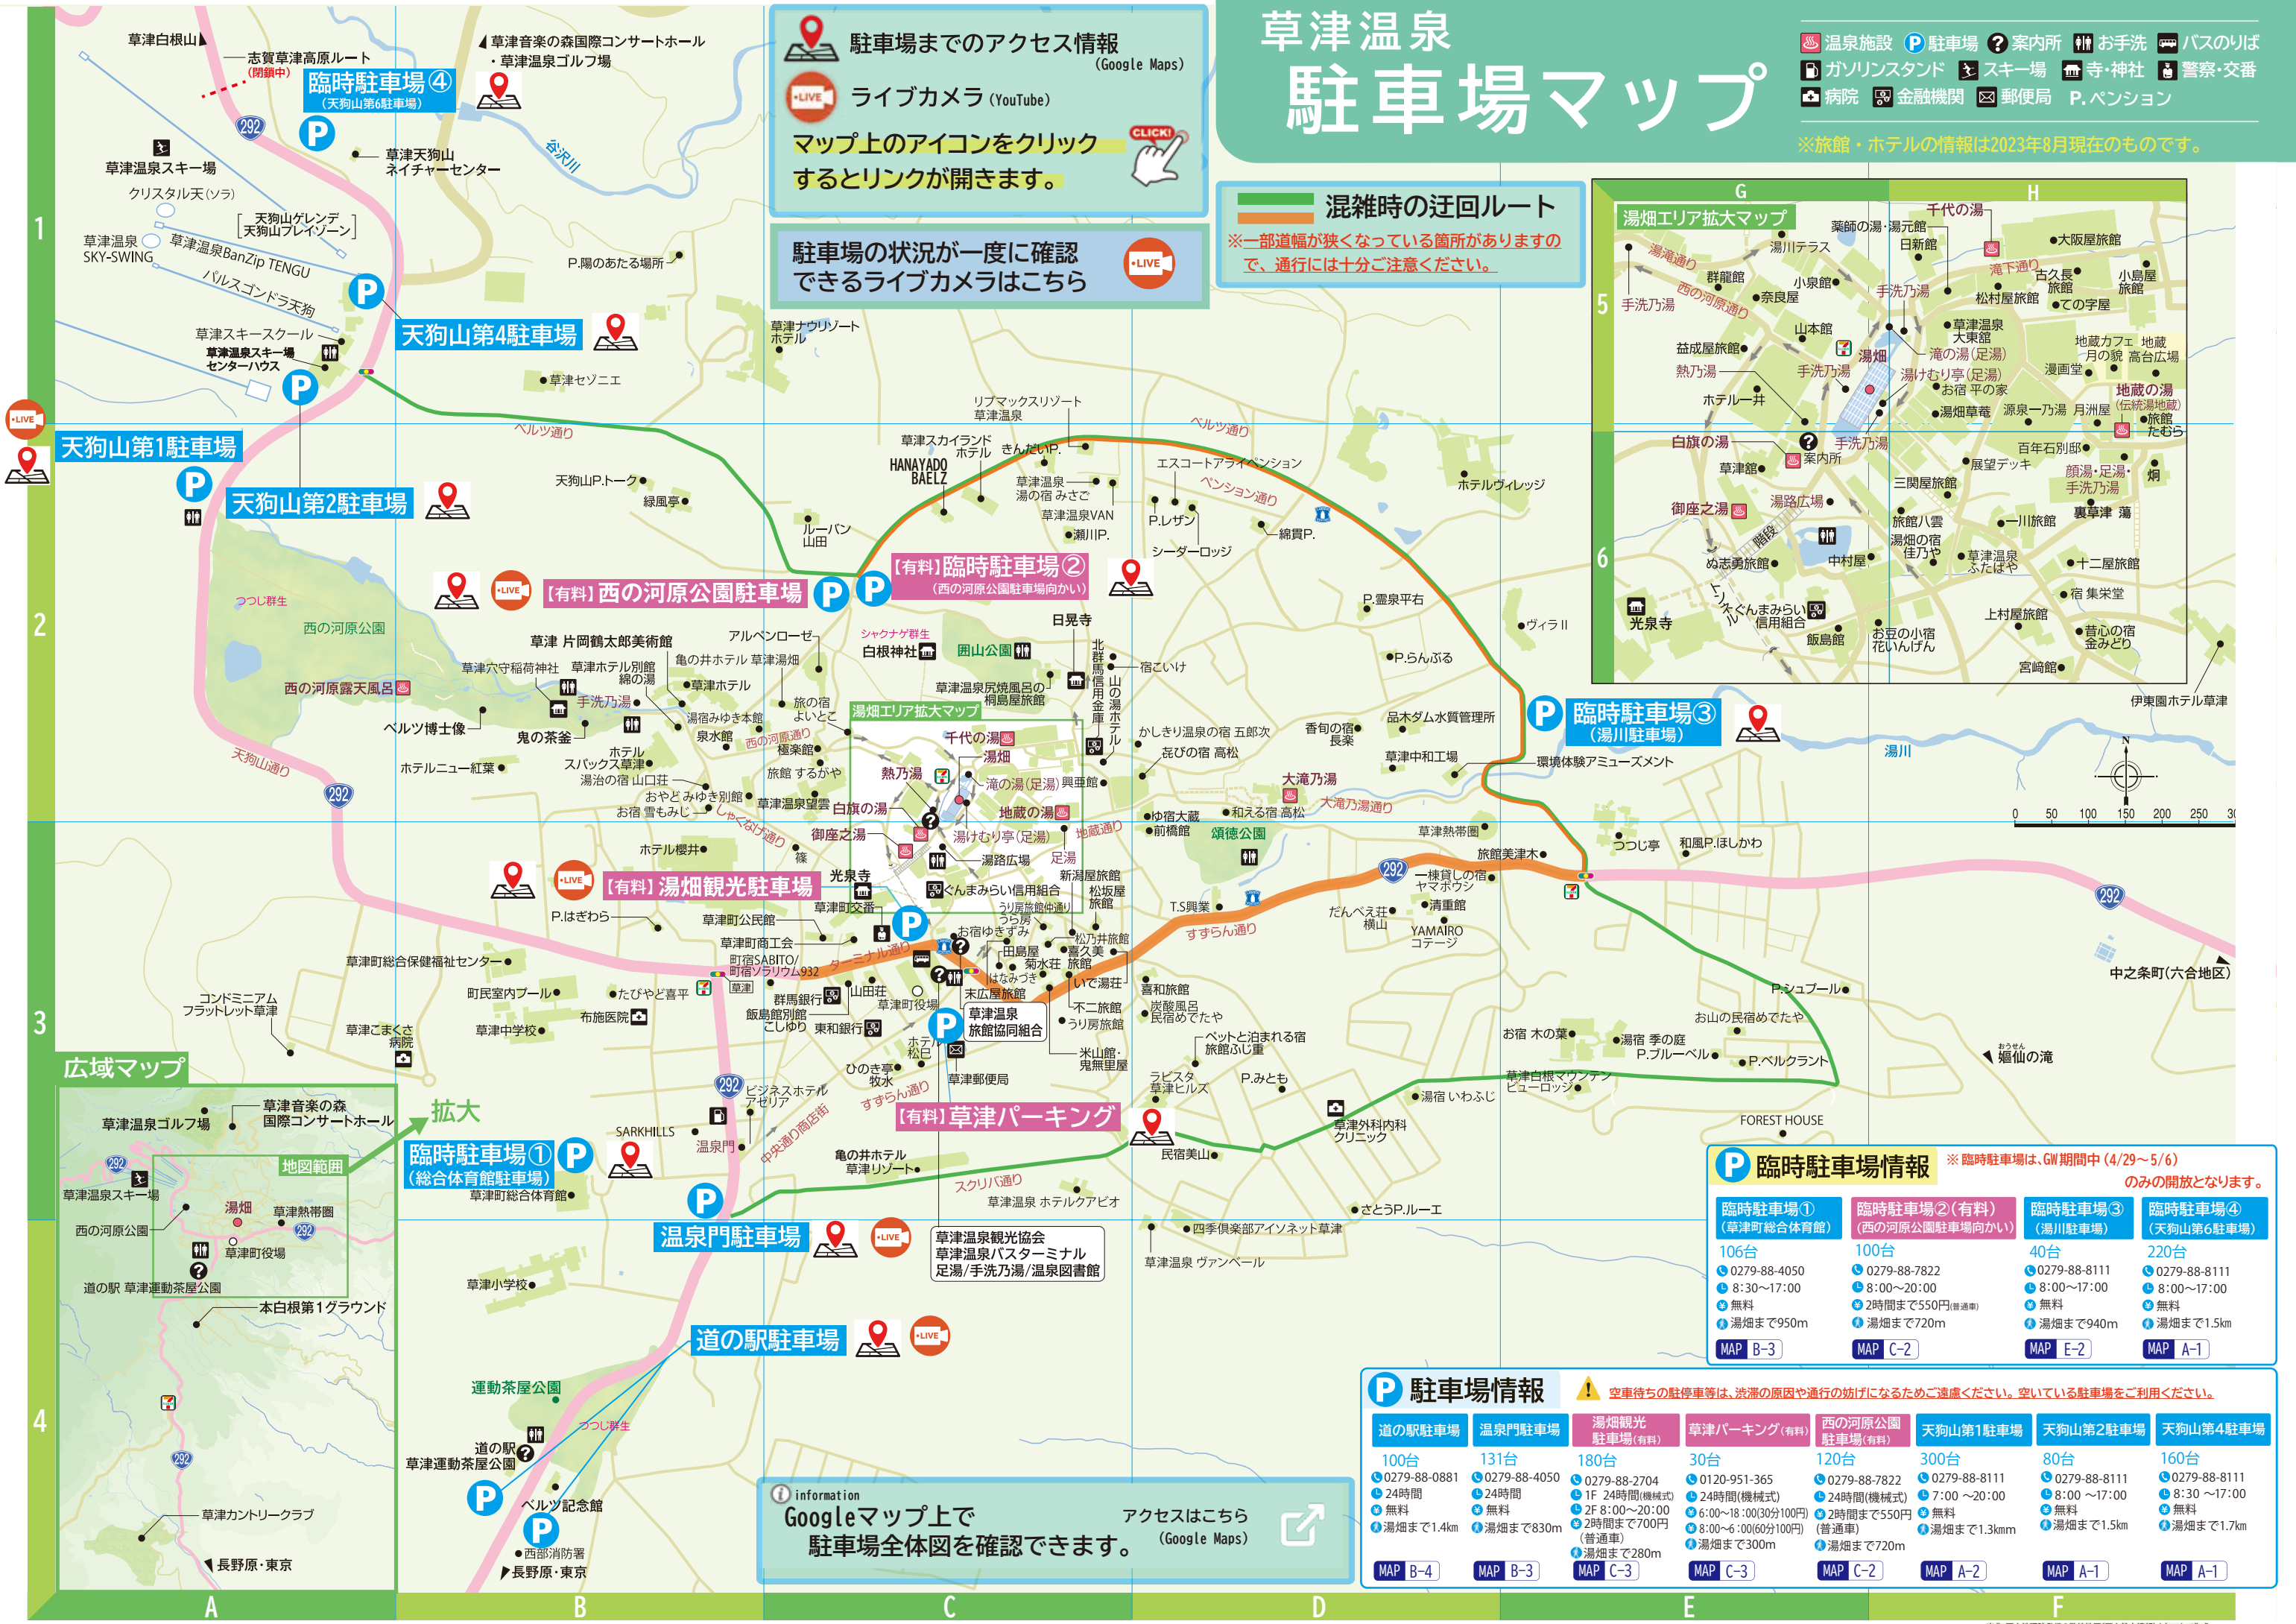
草津温泉
駐車場マップ

温泉施設 駐車場 案内所 お手洗 バスのりば
ガソリンスタンド スキー場 寺・神社 警察・交番
病院 金融機関 郵便局 P.ペンション

※旅館・ホテルの情報は2023年8月現在のものです。

駐車場までのアクセス情報 (Google Maps)
LIVE ライブカメラ (YouTube)
マップ上のアイコンをクリックするとリンクが開きます。
CLICK!

駐車場の状況が一度に確認できるライブカメラはこちら
LIVE

混雑時の迂回ルート
※一部道幅が狭くなっている箇所がありますので、通行には十分ご注意ください。

湯畑エリア拡大マップ

臨時駐車場④ (天狗山第6駐車場)
天狗山第4駐車場
天狗山第1駐車場
天狗山第2駐車場
【有料】西の河原公園駐車場
【有料】臨時駐車場② (西の河原公園駐車場向かい)
【有料】湯畑観光駐車場
【有料】草津パーキング
臨時駐車場① (総合体育館駐車場)
温泉門駐車場
道の駅駐車場
臨時駐車場③ (湯川駐車場)

広域マップ
拡大
地図範囲

草津白根山
志賀草津高原ルート (閉鎖中)
草津音楽の森国際コンサートホール・草津温泉ゴルフ場
草津温泉スキー場
草津天狗山ネイチャーセンター
クリスタル天(ソラ)
天狗山ゲレンデ 天狗山プレイゾーン
草津温泉SKY-SWING
草津温泉BanZip TENGU
パルスゴンドラ天狗
草津スキースクール
草津温泉スキー場センターハウス
P.陽のあたる場所
草津セゾニエ
草津ナウリゾートホテル
ベルツ通り
天狗山P.トーク
緑風亭
ルーパン山田
つつじ群生
西の河原公園
西の河原露天風呂
草津穴守稲荷神社
草津ホテル別館 綿の湯
手洗乃湯
草津 片岡鶴太郎美術館
アルペンローゼ
亀の井ホテル 草津湯畑
草津ホテル
旅の宿 よいとこ
湯宿みゆき本館
泉水館
極楽館
ベルツ博士像
鬼の茶釜
ホテルニュー紅葉
ホテル スパックス草津
湯治の宿 山口荘
おやど みゆき別館
お宿 雪もみじ
天狗山通り
ホテル櫻井
P.はぎわら
草津町公民館
草津町商工会
町宿SABITO/町宿ソラリウム932
草津町総合保健福祉センター
たびやど喜平
町民室内プール
布施医院
コンドミニアム フラットレット草津
草津ごまくさ病院
草津中学校
群馬銀行
飯島館別館 こしじゆ
東和銀行
山田荘
草津町役場
ひのき亭 牧水
ホテル松已
ビジネスホテル アゼリア
SARKHILLS
温泉門
中央通り商店街
亀の井ホテル 草津リゾート
草津町総合体育館
草津小学校
運動茶屋公園
道の駅 草津運動茶屋公園
つつじ群生
ベルツ記念館
西部消防署
長野原・東京
ターミナル通り
すずらん通り
草津郵便局
草津温泉 ホテルクアビオ
草津温泉観光協会 草津温泉バスターミナル 足湯/手洗乃湯/温泉図書館
リブマックスリゾート草津温泉
草津スカイランド ホテル
HANAYADO BAELZ
きんたいP.
草津温泉 湯の宿 みさご
草津温泉VAN
瀬川P.
エスコートアライペンション
ペンション通り
P.レザン
シーダーロッジ
綿貫P.
ホテルヴィレッジ
P.霊泉平台
ヴィラII
P.らんぷる
シャクナゲ群生
白根神社
囲山公園
日晃寺
北群馬信用金庫
山の湯ホテル
宿こいけ
草津温泉尻焼風呂の郷 桐島屋旅館
かしきり温泉の宿 五郎次
芘びの宿 高松
香句の宿 長英
品木ダム水質管理所
草津中和工場
環境体験アミューズメント
大滝乃湯
大滝乃湯通り
ゆ宿大蔵
前橋館
和える宿 高松
頌徳公園
草津熱帯圏
旅館美津木
つつじ亭
和風P.ほしかわ
一棟貸しの宿 ヤマボウシ
清重館
だんべえ荘 横山
YAMAIRO コテージ
T.S興業
草津温泉泉望庵
千代の湯
湯畑
熱乃湯
滝の湯(足湯)
興亜館
地蔵の湯
地蔵通り
白旗の湯
湯けむり亭(足湯)
御座之湯
湯路広場
足湯
光泉寺
草津町交番
ぐんまみらい信用組合
うり房旅館仲通り
お宿ゆきすみ
うら房
田島屋
菊水荘
喜久美旅館
松乃井旅館
新潟屋旅館
松坂屋旅館
いで湯荘
不二勝旅館
末広屋旅館
はなみずき
草津温泉旅館協同組合
うり房旅館
喜和旅館
炭鉱風呂 民宿めでたや
ペットと泊まれる宿 旅館ふじ重
米山館・鬼無里屋
ラビスタ草津ヒルズ
P.みとも
しゃくなげ通り
旅館 するがや
草津温泉望雲
篠
お宿 木の葉
湯宿 季の庭
P.ブルーベル
P.ベルクラント
P.シュプール
お山の民宿めでたや
草津白根マウンテンビューロッジ
湯宿 いわふじ
草津外科内科クリニック
FOREST HOUSE
民宿美山
さとうP.ルーエ
四季倶楽部アイソネット草津
草津温泉 ヴァンベール
嫗仙の滝
中之条町(六合地区)
湯川
伊東園ホテル草津

湯滝通り
手洗乃湯
群龍館
西の河原通り
奈良屋
小泉館
湯川テラス
薬師の湯・湯元館
日新館
千代の湯
大阪屋旅館
滝下通り
古久長旅館
小島屋旅館
松村屋旅館
ての字屋
益成屋旅館
熱乃湯
山本館
湯畑
草津温泉大東館
滝の湯(足湯)
湯けむり亭(足湯)
お宿 平の家
地蔵カフェ 月の銘
地蔵 高台広場
漫画堂
地蔵の湯 (伝統湯地蔵)
旅館たむら
ホテル一井
源泉一乃湯
月洲屋
湯畑草菴
白旗の湯
案内所
草津館
百年石別邸
展望デッキ
顔湯・足湯・手洗乃湯
三関屋旅館
裏草津
御座之湯
湯路広場
旅館八雲
一川旅館
湯畑の宿 佳乃や
中村屋
草津温泉ふたばや
十二屋旅館
宿 集栄堂
ぬ志勇旅館
ぐんまみらい信用組合
上村屋旅館
昔心の宿 金みどり
光泉寺
飯島館
お豆の小宿 花いんげん
宮崎館

草津音楽の森 国際コンサートホール
草津温泉ゴルフ場
草津温泉スキー場
湯畑
草津熱帯圏
西の河原公園
草津町役場
道の駅 草津運動茶屋公園
本白根第1グラウンド
草津カントリークラブ
長野原・東京

臨時駐車場情報
※臨時駐車場は、GW期間中(4/29～5/6)のみの開放となります。

| 臨時駐車場① (草津町総合体育館) | 臨時駐車場②(有料) (西の河原公園駐車場向かい) | 臨時駐車場③ (湯川駐車場) | 臨時駐車場④ (天狗山第6駐車場) |
|---|---|---|---|
| 106台 | 100台 | 40台 | 220台 |
| 0279-88-4050 | 0279-88-7822 | 0279-88-8111 | 0279-88-8111 |
| 8:30～17:00 | 8:00～20:00 | 8:00～17:00 | 8:00～17:00 |
| 無料 | 2時間まで550円(普通車) | 無料 | 無料 |
| 湯畑まで950m | 湯畑まで720m | 湯畑まで940m | 湯畑まで1.5km |
| MAP B-3 | MAP C-2 | MAP E-2 | MAP A-1 |

駐車場情報
空車待ちの駐停車等は、渋滞の原因や通行の妨げになるためご遠慮ください。空いている駐車場をご利用ください。

| 道の駅駐車場 | 温泉門駐車場 | 湯畑観光駐車場(有料) | 草津パーキング(有料) | 西の河原公園駐車場(有料) | 天狗山第1駐車場 | 天狗山第2駐車場 | 天狗山第4駐車場 |
|---|---|---|---|---|---|---|---|
| 100台 | 131台 | 180台 | 30台 | 120台 | 300台 | 80台 | 160台 |
| 0279-88-0881 | 0279-88-4050 | 0279-88-2704 | 0120-951-365 | 0279-88-7822 | 0279-88-8111 | 0279-88-8111 | 0279-88-8111 |
| 24時間 | 24時間 | 1F 24時間(機械式) 2F 8:00～20:00 | 24時間(機械式) | 24時間(機械式) | 7:00～20:00 | 8:00～17:00 | 8:30～17:00 |
| 無料 | 無料 | 2時間まで700円(普通車) | 6:00～18:00(30分100円) 18:00～6:00(60分100円) | 2時間まで550円(普通車) | 無料 | 無料 | 無料 |
| 湯畑まで1.4km | 湯畑まで830m | 湯畑まで280m | 湯畑まで300m | 湯畑まで720m | 湯畑まで1.3km | 湯畑まで1.5km | 湯畑まで1.7km |
| MAP B-4 | MAP B-3 | MAP C-3 | MAP C-3 | MAP C-2 | MAP A-2 | MAP A-1 | MAP A-1 |

information
Googleマップ上で駐車場全体図を確認できます。
アクセスはこちら (Google Maps)

A B C D E F G H
1 2 3 4 5 6
0 50 100 150 200 250 300
N